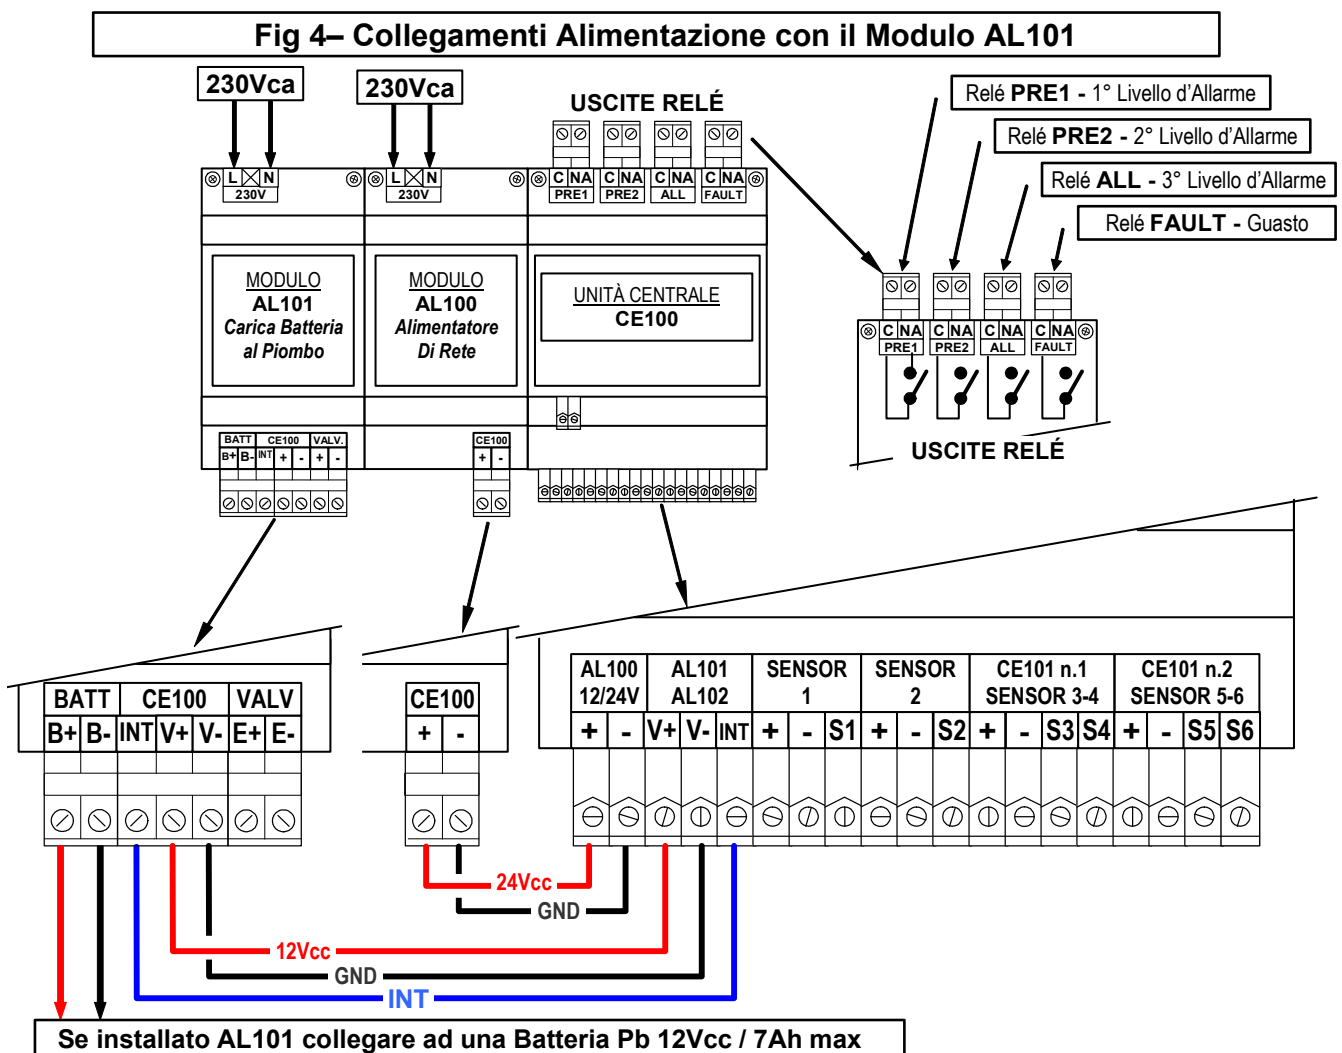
Fig 4– Collegamenti Alimentazione con il Modulo AL101

230Vca

230Vca

USCITE RELÉ

Relé PRE1 - 1° Livello d'Allarme

Relé PRE2 - 2° Livello d'Allarme

Relé ALL - 3° Livello d'Allarme

Relé FAULT - Guasto

L N 230V

L N 230V

C NA PRE1 C NA PRE2 C NA ALL C NA FAULT

MODULO
AL101
Carica Batteria al Piombo

MODULO
AL100
Alimentatore Di Rete

UNITÀ CENTRALE
CE100

C NA PRE1 C NA PRE2 C NA ALL C NA FAULT

USCITE RELÉ

BATT CE100 VALV.
B+ B- INT + - + -

CE100
+ -

| BATT | | CE100 | | | VALV | |
|---|---|---|---|---|---|---|
| B+ | B- | INT | V+ | V- | E+ | E- |

| CE100 | |
|---|---|
| + | - |

| AL100 12/24V | | AL101 AL102 | | | SENSOR 1 | | | SENSOR 2 | | | CE101 n.1 SENSOR 3-4 | | | | CE101 n.2 SENSOR 5-6 | | | |
|---|---|---|---|---|---|---|---|---|---|---|---|---|---|---|---|---|---|---|
| + | - | V+ | V- | INT | + | - | S1 | + | - | S2 | + | - | S3 | S4 | + | - | S5 | S6 |

24Vcc
GND
12Vcc
GND
INT

Se installato AL101 collegare ad una Batteria Pb 12Vcc / 7Ah max